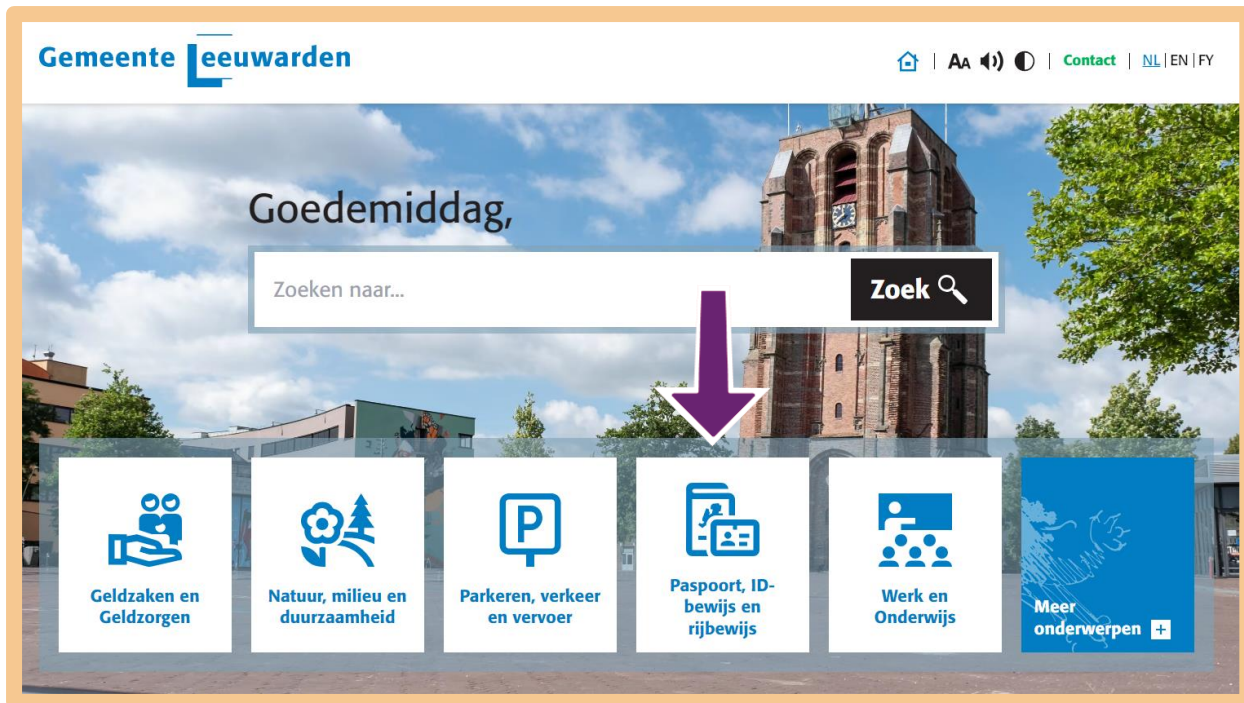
Gemeente Leeuwarden

AA | Contact | NL | EN | FY

Goedemiddag,

Zoeken naar...

Zoek

Geldzaken en Geldzorgen

Natuur, milieu en duurzaamheid

Parkeren, verkeer en vervoer

Paspoort, ID-bewijs en rijbewijs

Werk en Onderwijs

Meer onderwerpen +